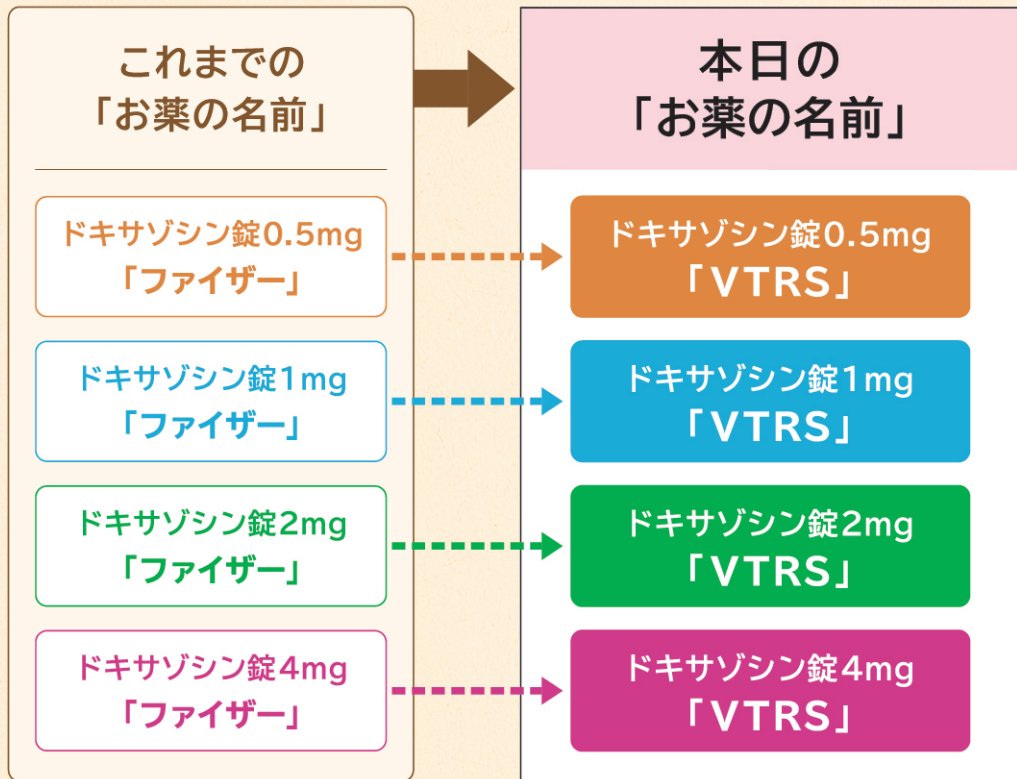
これまでの
「お薬の名前」

本日の
「お薬の名前」

ドキサゾシン錠0.5mg
「ファイザー」

ドキサゾシン錠0.5mg
「VTRS」

ドキサゾシン錠1mg
「ファイザー」

ドキサゾシン錠1mg
「VTRS」

ドキサゾシン錠2mg
「ファイザー」

ドキサゾシン錠2mg
「VTRS」

ドキサゾシン錠4mg
「ファイザー」

ドキサゾシン錠4mg
「VTRS」